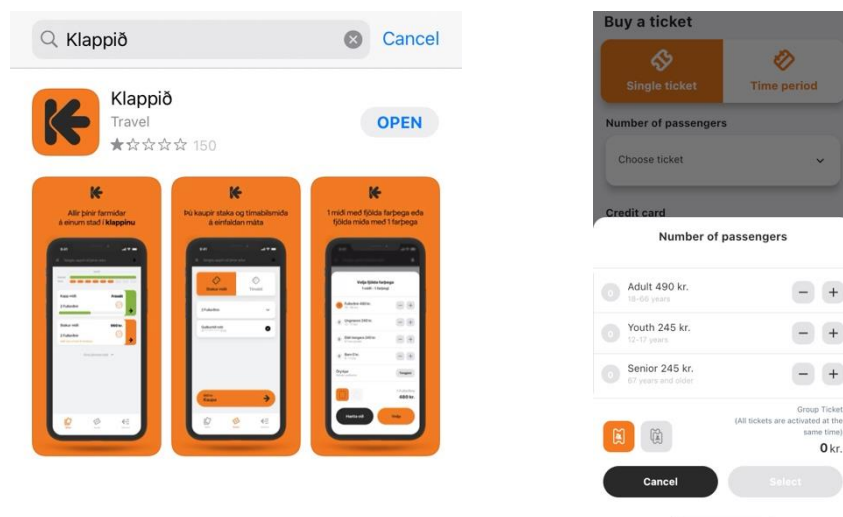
Klappið Cancel

Klappið
Travel
150
OPEN

Allir þínir farmiðar á einum stað í klappinu

Þú kaupir staka og tímabilsmiða á einfaldan máta

1 miði með fjölda farþega eða fjölda miða með 1 farþega

Buy a ticket
Single ticket
Time period
Number of passengers
Choose ticket
Credit card

Number of passengers
0 Adult 490 kr.
18-66 years
0 Youth 245 kr.
12-17 years
0 Senior 245 kr.
67 years and older
Group Ticket
(All tickets are activated at the same time)
0 kr.
Cancel
Select